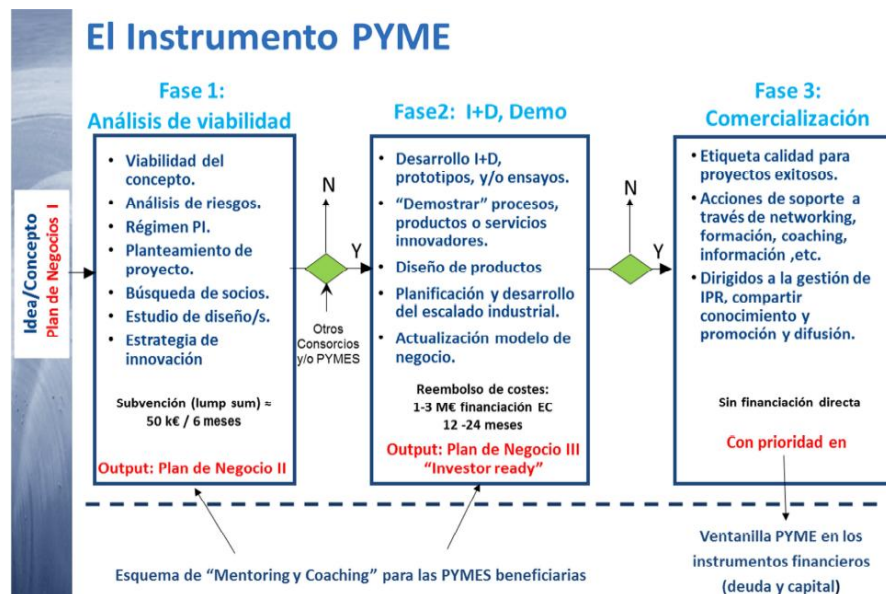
El Instrumento PYME

Idea/Concepto
Plan de Negocios I

Fase 1:
Análisis de viabilidad

- Viabilidad del concepto.
- Análisis de riesgos.
- Régimen PI.
- Planteamiento de proyecto.
- Búsqueda de socios.
- Estudio de diseño/s.
- Estrategia de innovación

Subvención (lump sum) ≈ 50 k€ / 6 meses

Output: Plan de Negocio II

N

Y

Otros Consorcios y/o PYMES

Fase2: I+D, Demo

- Desarrollo I+D, prototipos, y/o ensayos.
- "Demostrar" procesos, productos o servicios innovadores.
- Diseño de productos
- Planificación y desarrollo del escalado industrial.
- Actualización modelo de negocio.

Reembolso de costes:
1-3 M€ financiación EC
12 -24 meses

Output: Plan de Negocio III
"Investor ready"

N

Y

Fase 3:
Comercialización

- Etiqueta calidad para proyectos exitosos.
- Acciones de soporte a través de networking, formación, coaching, información ,etc.
- Dirigidos a la gestión de IPR, compartir conocimiento y promoción y difusión.

Sin financiación directa

Con prioridad en

Ventanilla PYME en los instrumentos financieros (deuda y capital)

Esquema de "Mentoring y Coaching" para las PYMES beneficiarias